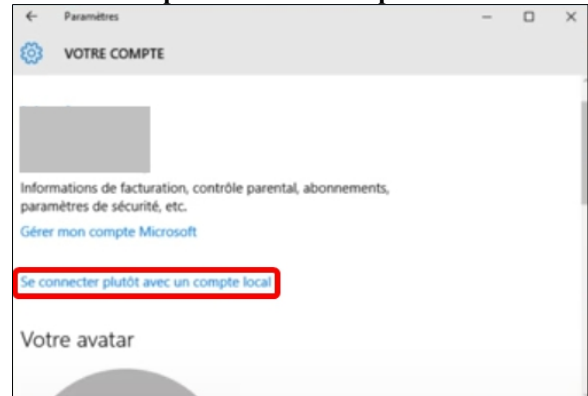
← Paramètres

VOTRE COMPTE

Informations de facturation, contrôle parental, abonnements, paramètres de sécurité, etc.

Gérer mon compte Microsoft

Se connecter plutôt avec un compte local

Votre avatar